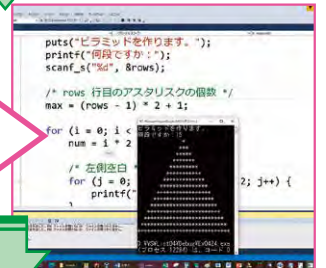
puts("ピラミッドを作ります。");
printf("何段ですか：");
scanf_s("%d", &rows);

/* rows 行目のアスタリスクの個数 */
max = (rows - 1) * 2 + 1;

for (i = 0; i <
num = i * 2

/* 左側空白 *
for (j = 0;
printf("

2; j++) {

ピラミッドを作ります。
何段ですか：15

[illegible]\Debug\Ex0424.exe
プロセス 17296 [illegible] コード 0